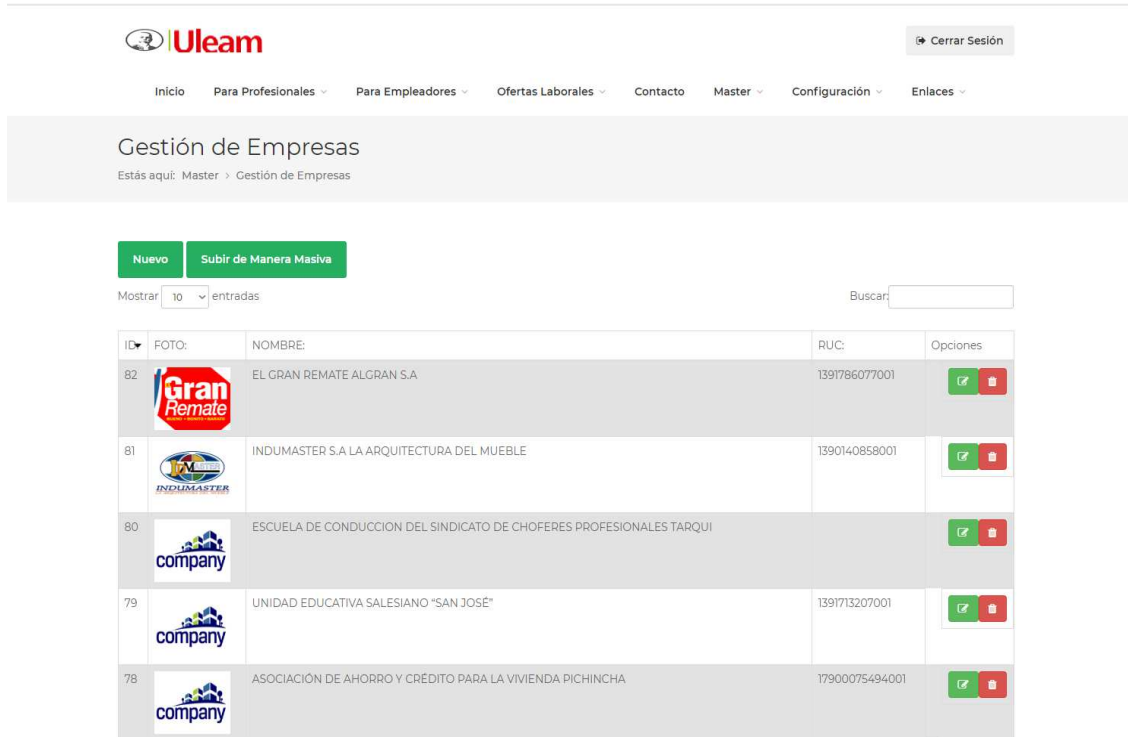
Uleam

Cerrar Sesión

Inicio Para Profesionales Para Empleadores Ofertas Laborales Contacto Master Configuración Enlaces

Gestión de Empresas

Estás aquí: Master > Gestión de Empresas

Nuevo Subir de Manera Masiva

Mostrar 10 entradas

Buscar:

| ID | FOTO: | NOMBRE: | RUC: | Opciones |
|---|---|---|---|---|
| 82 | Gran Remate | EL GRAN REMATE ALGRAN S.A | 1391786077001 | |
| 81 | INDUMASTER | INDUMASTER S.A LA ARQUITECTURA DEL MUEBLE | 1390140858001 | |
| 80 | company | ESCUELA DE CONDUCCION DEL SINDICATO DE CHOFERES PROFESIONALES TARQUI | | |
| 79 | company | UNIDAD EDUCATIVA SALESIANO "SAN JOSÉ" | 1391713207001 | |
| 78 | company | ASOCIACIÓN DE AHORRO Y CRÉDITO PARA LA VIVIENDA PICHINCHA | 17900075494001 | |